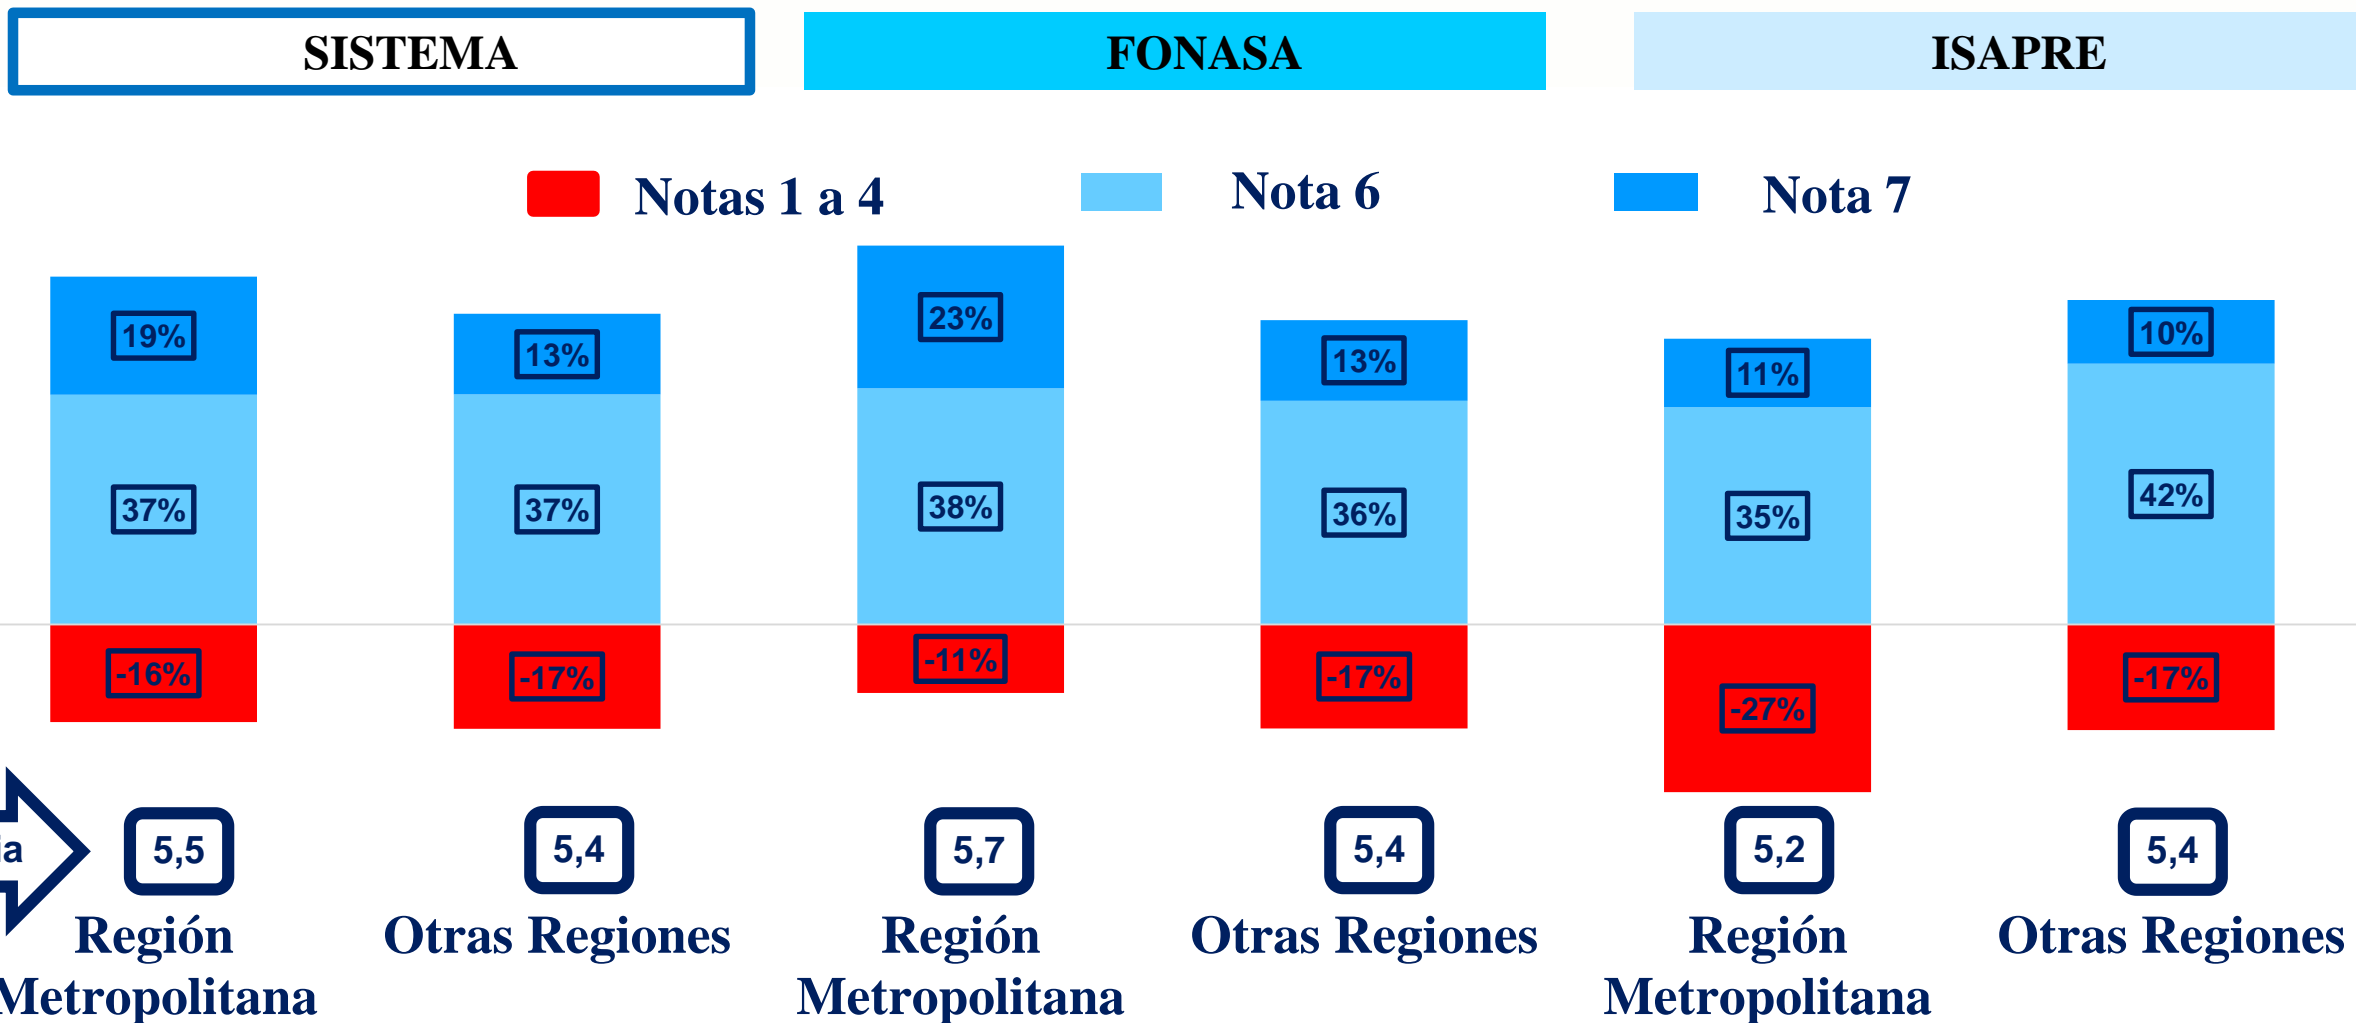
SISTEMA

FONASA

ISAPRE

Notas 1 a 4
Nota 6
Nota 7

| | Región Metropolitana | Otras Regiones | Región Metropolitana | Otras Regiones | Región Metropolitana | Otras Regiones |
|---|---|---|---|---|---|---|
| Nota 7 | 19% | 13% | 23% | 13% | 11% | 10% |
| Nota 6 | 37% | 37% | 38% | 36% | 35% | 42% |
| Notas 1 a 4 | -16% | -17% | -11% | -17% | -27% | -17% |

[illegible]a

5,5
Región Metropolitana

5,4
Otras Regiones

5,7
Región Metropolitana

5,4
Otras Regiones

5,2
Región Metropolitana

5,4
Otras Regiones